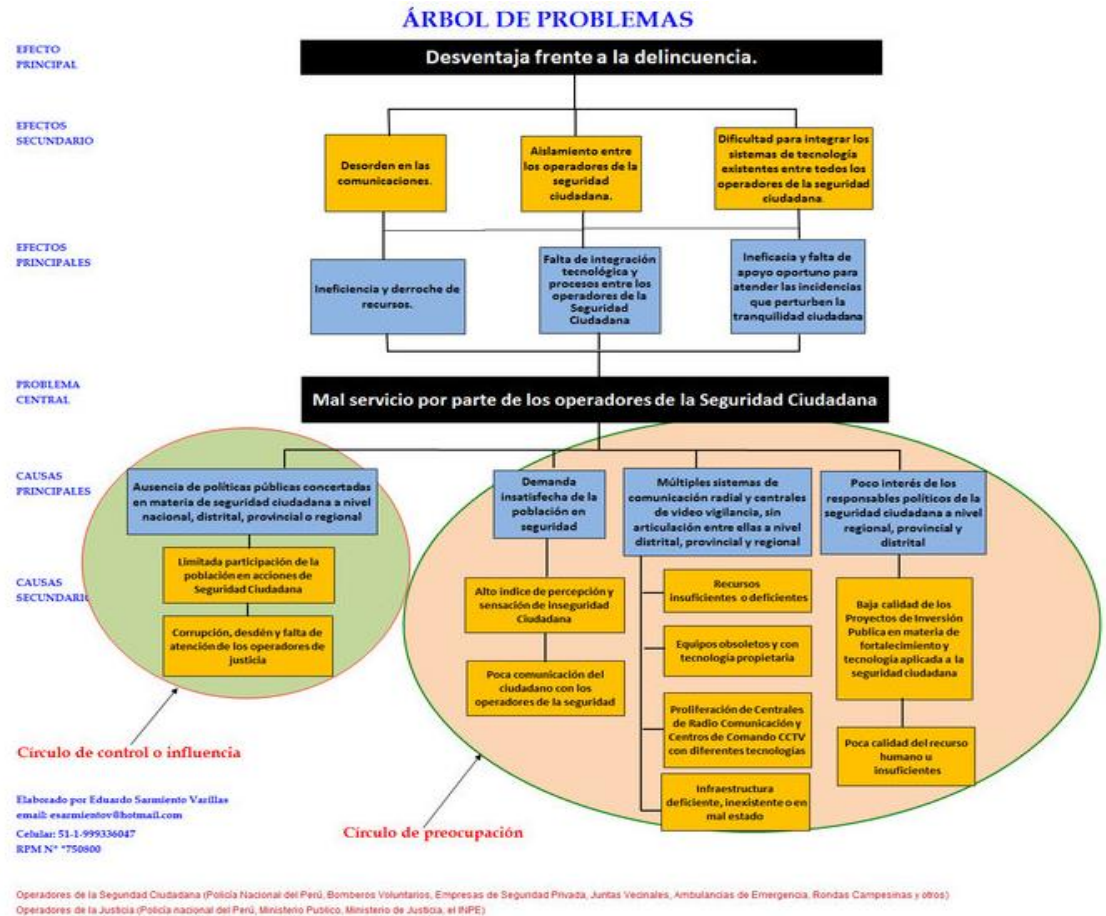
ÁRBOL DE PROBLEMAS

EFECTO PRINCIPAL

Desventaja frente a la delincuencia.

EFECTOS SECUNDARIO

Desorden en las comunicaciones.

Aislamiento entre los operadores de la seguridad ciudadana.

Dificultad para integrar los sistemas de tecnología existentes entre todos los operadores de la seguridad ciudadana.

EFECTOS PRINCIPALES

Ineficiencia y derroche de recursos.

Falta de integración tecnológica y procesos entre los operadores de la Seguridad Ciudadana

Ineficacia y falta de apoyo oportuno para atender las incidencias que perturben la tranquilidad ciudadana

PROBLEMA CENTRAL

Mal servicio por parte de los operadores de la Seguridad Ciudadana

CAUSAS PRINCIPALES

Ausencia de políticas públicas concertadas en materia de seguridad ciudadana a nivel nacional, distrital, provincial o regional

Demanda insatisfecha de la población en seguridad

Múltiples sistemas de comunicación radial y centrales de video vigilancia, sin articulación entre ellas a nivel distrital, provincial y regional

Poco interés de los responsables políticos de la seguridad ciudadana a nivel regional, provincial y distrital

CAUSAS SECUNDARI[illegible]

Limitada participación de la población en acciones de Seguridad Ciudadana

Corrupción, desdén y falta de atención de los operadores de justicia

Alto índice de percepción y sensación de inseguridad Ciudadana

Poca comunicación del ciudadano con los operadores de la seguridad

Recursos insuficientes o deficientes

Equipos obsoletos y con tecnología propietaria

Proliferación de Centrales de Radio Comunicación y Centros de Comando CCTV con diferentes tecnologías

Infraestructura deficiente, inexistente o en mal estado

Baja calidad de los Proyectos de Inversión Publica en materia de fortalecimiento y tecnología aplicada a la seguridad ciudadana

Poca calidad del recurso humano u insuficientes

Círculo de control o influencia

Círculo de preocupación

Elaborado por Eduardo Sarmiento Varillas
email: esarmientov@hotmail.com
Celular: 51-1-999336047
RPM N° *750800

Operadores de la Seguridad Ciudadana (Policía Nacional del Perú, Bomberos Voluntarios, Empresas de Seguridad Privada, Juntas Vecinales, Ambulancias de Emergencia, Rondas Campesinas y otros)
Operadores de la Justicia (Policía nacional del Perú, Ministerio Publico, Ministerio de Justicia, el INPE)